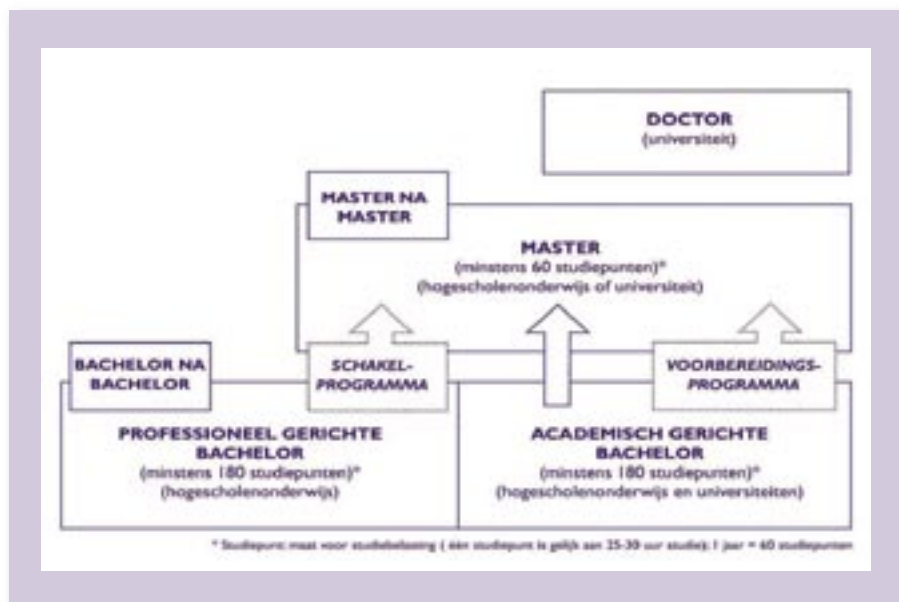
DOCTOR
(universiteit)

MASTER NA MASTER

MASTER
(minstens 60 studiepunten)*
(hogescholenonderwijs of universiteit)

BACHELOR NA BACHELOR

SCHAKEL-PROGRAMMA

VOORBEREIDINGS-PROGRAMMA

PROFESSIONEEL GERICHTE BACHELOR
(minstens 180 studiepunten)*
(hogescholenonderwijs)

ACADEMISCH GERICHTE BACHELOR
(minstens 180 studiepunten)*
(hogescholenonderwijs en universiteiten)

* Studiepunt: maat voor studiebelasting ( één studiepunt is gelijk aan 25-30 uur studie); 1 jaar = 60 studiepunten